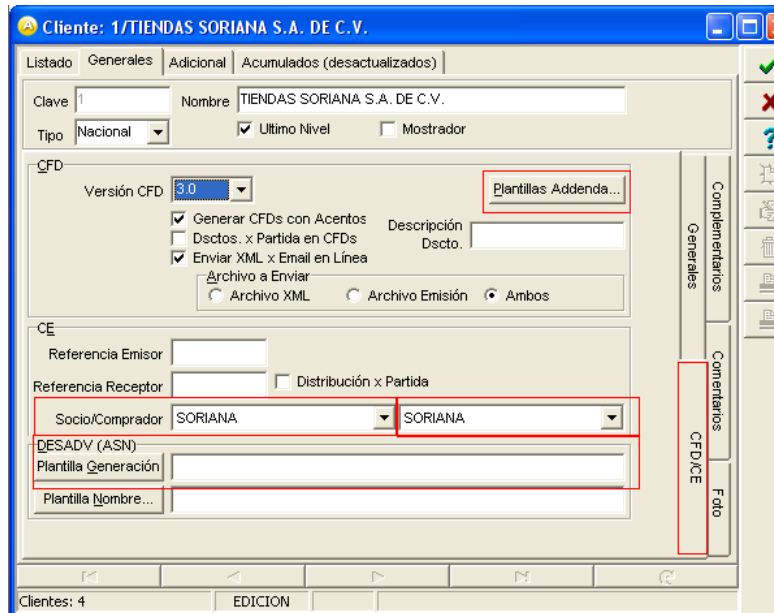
Cliente: 1/TIENDAS SORIANA S.A. DE C.V.

Listado | Generales | Adicional | Acumulados (desactualizados)

Clave 1 Nombre TIENDAS SORIANA S.A. DE C.V.

Tipo Nacional ☑ Ultimo Nivel ☐ Mostrador

CFD

Versión CFD 3.0

Plantillas Addenda...

☑ Generar CFDs con Acentos
☐ Dsctos. x Partida en CFDs
☑ Enviar XML x Email en Línea

Descripción Dscto.

Archivo a Enviar
○ Archivo XML ○ Archivo Emisión ◉ Ambos

CE

Referencia Emisor

Referencia Receptor ☐ Distribución x Partida

Socio/Comprador SORIANA SORIANA

DESADV (ASN)

Plantilla Generación

Plantilla Nombre...

Complementarios

Generales

Comentarios

CFD/CE

Foto

Clientes: 4 EDICION